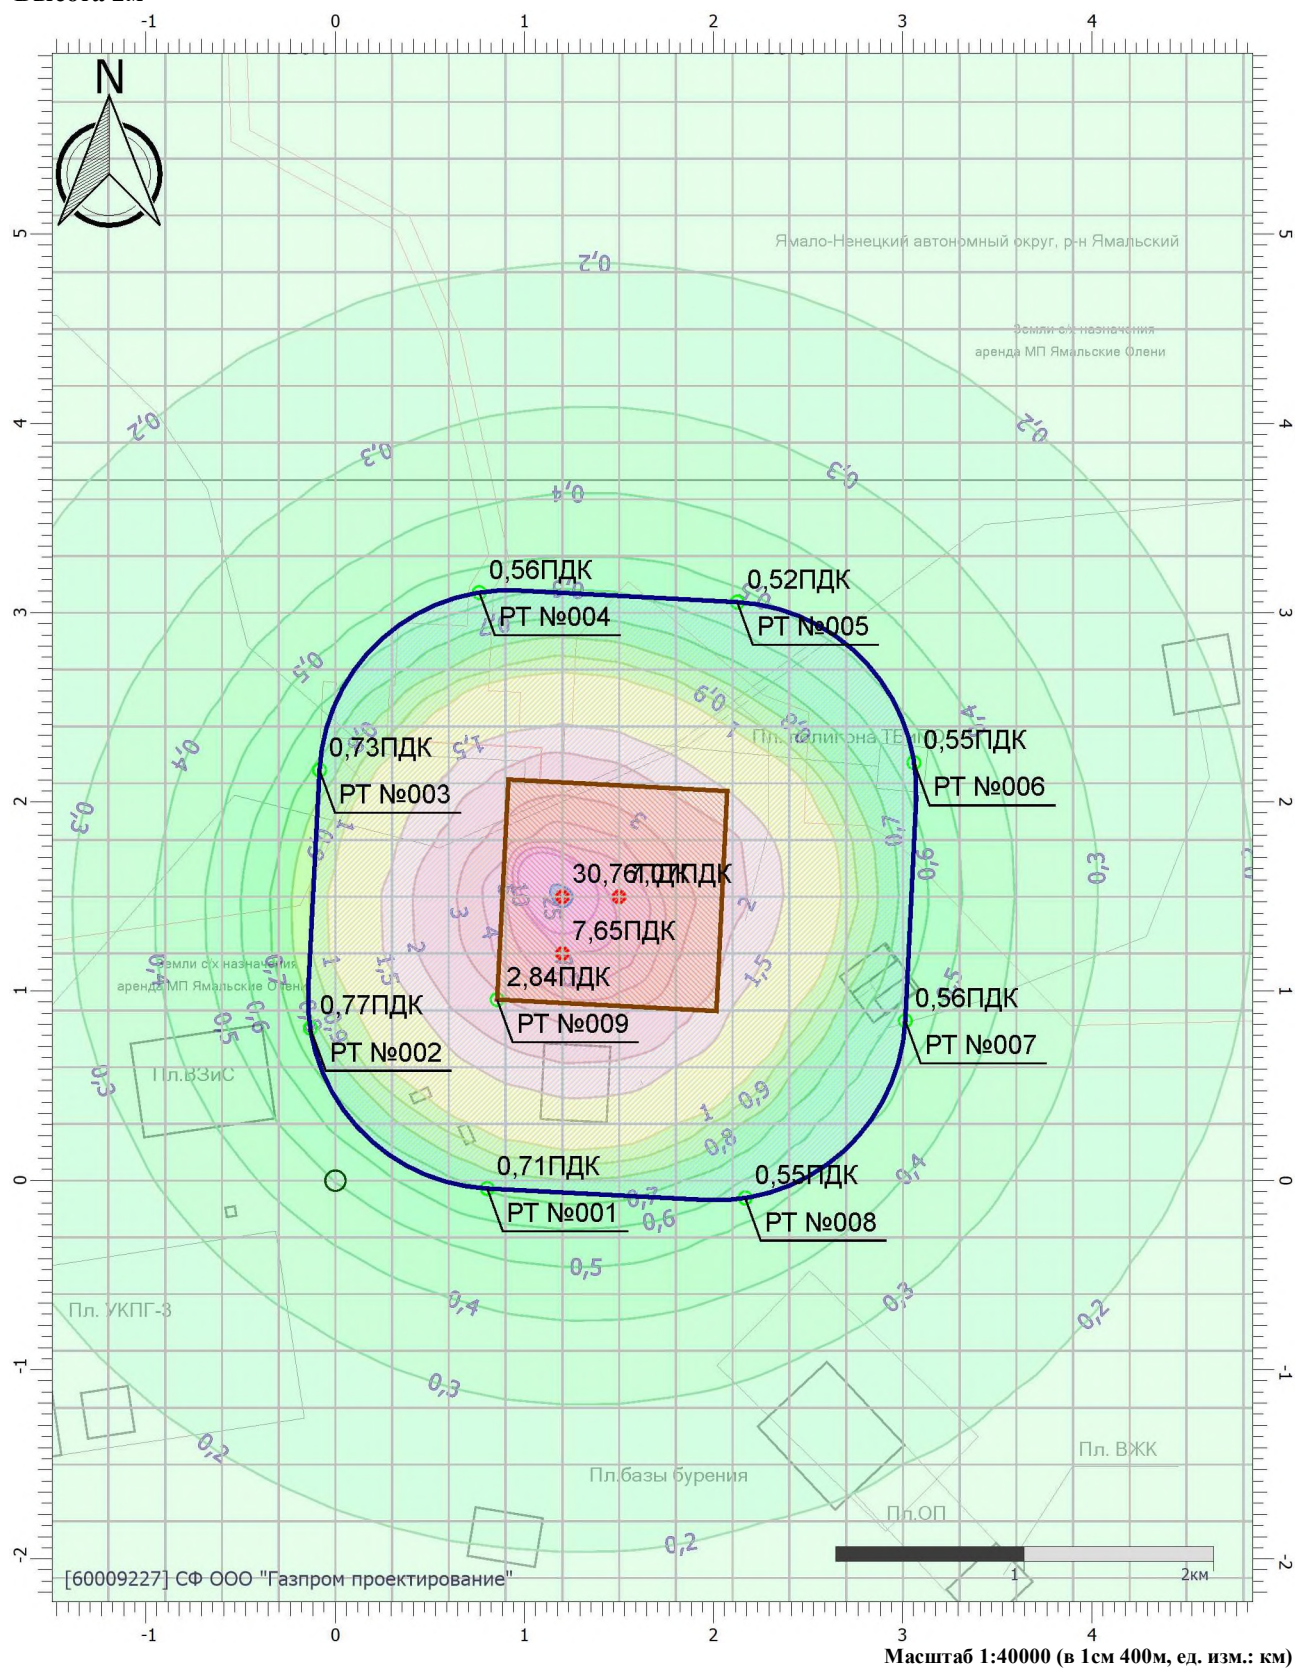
Высота 2м

-1 0 1 2 3 4

N

5 4 3 2 1 0 -1 -2

Ямало-Ненецкий автономный округ, р-н Ямальский

Земли с/х назначения
аренда МП Ямальские Олени

0,2
0,2
0,2
0,3
0,3
0,4

0,56ПДК
РТ №004

0,52ПДК
РТ №005

0,5
0,4
0,3

Пл. куликона ТЕ

0,73ПДК
РТ №003

0,55ПДК
РТ №006

1,5
3
2
0,7
0,6
0,3

30,76ПДК 7,01ПДК
7,65ПДК
2,84ПДК

Земли с/х назначения
аренда МП Ямальские Олени

0,77ПДК
РТ №002

РТ №009

0,56ПДК
РТ №007

Пл.ВЗиС

0,9
1
0,8

0,71ПДК
РТ №001

0,55ПДК
РТ №008

0,7
0,6
0,5
0,4
0,4
0,3
0,3
0,2

Пл. УКПГ-3

0,3
0,2

Пл. ВЖК

Пл.базы бурения

Пл.ОП

0,2

[60009227] СФ ООО "Газпром проектирование"

1 2км

-1 0 1 2 3 4

Масштаб 1:40000 (в 1см 400м, ед. изм.: км)